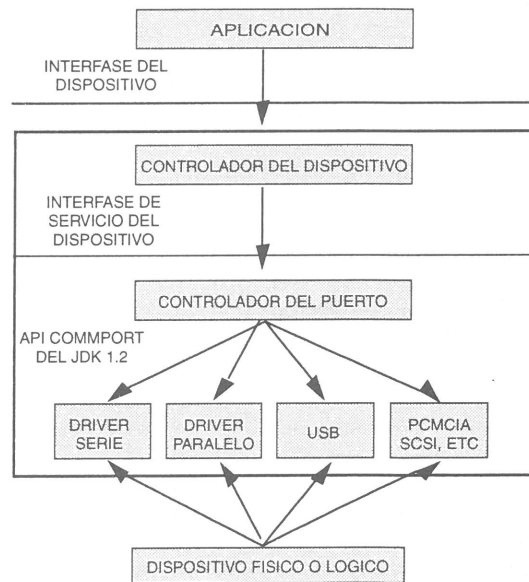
APLICACION

INTERFASE DEL DISPOSITIVO

CONTROLADOR DEL DISPOSITIVO

INTERFASE DE SERVICIO DEL DISPOSITIVO

CONTROLADOR DEL PUERTO

API COMMPORT DEL JDK 1.2

DRIVER SERIE

DRIVER PARALELO

USB

PCMCIA SCSI, ETC

DISPOSITIVO FISICO O LOGICO